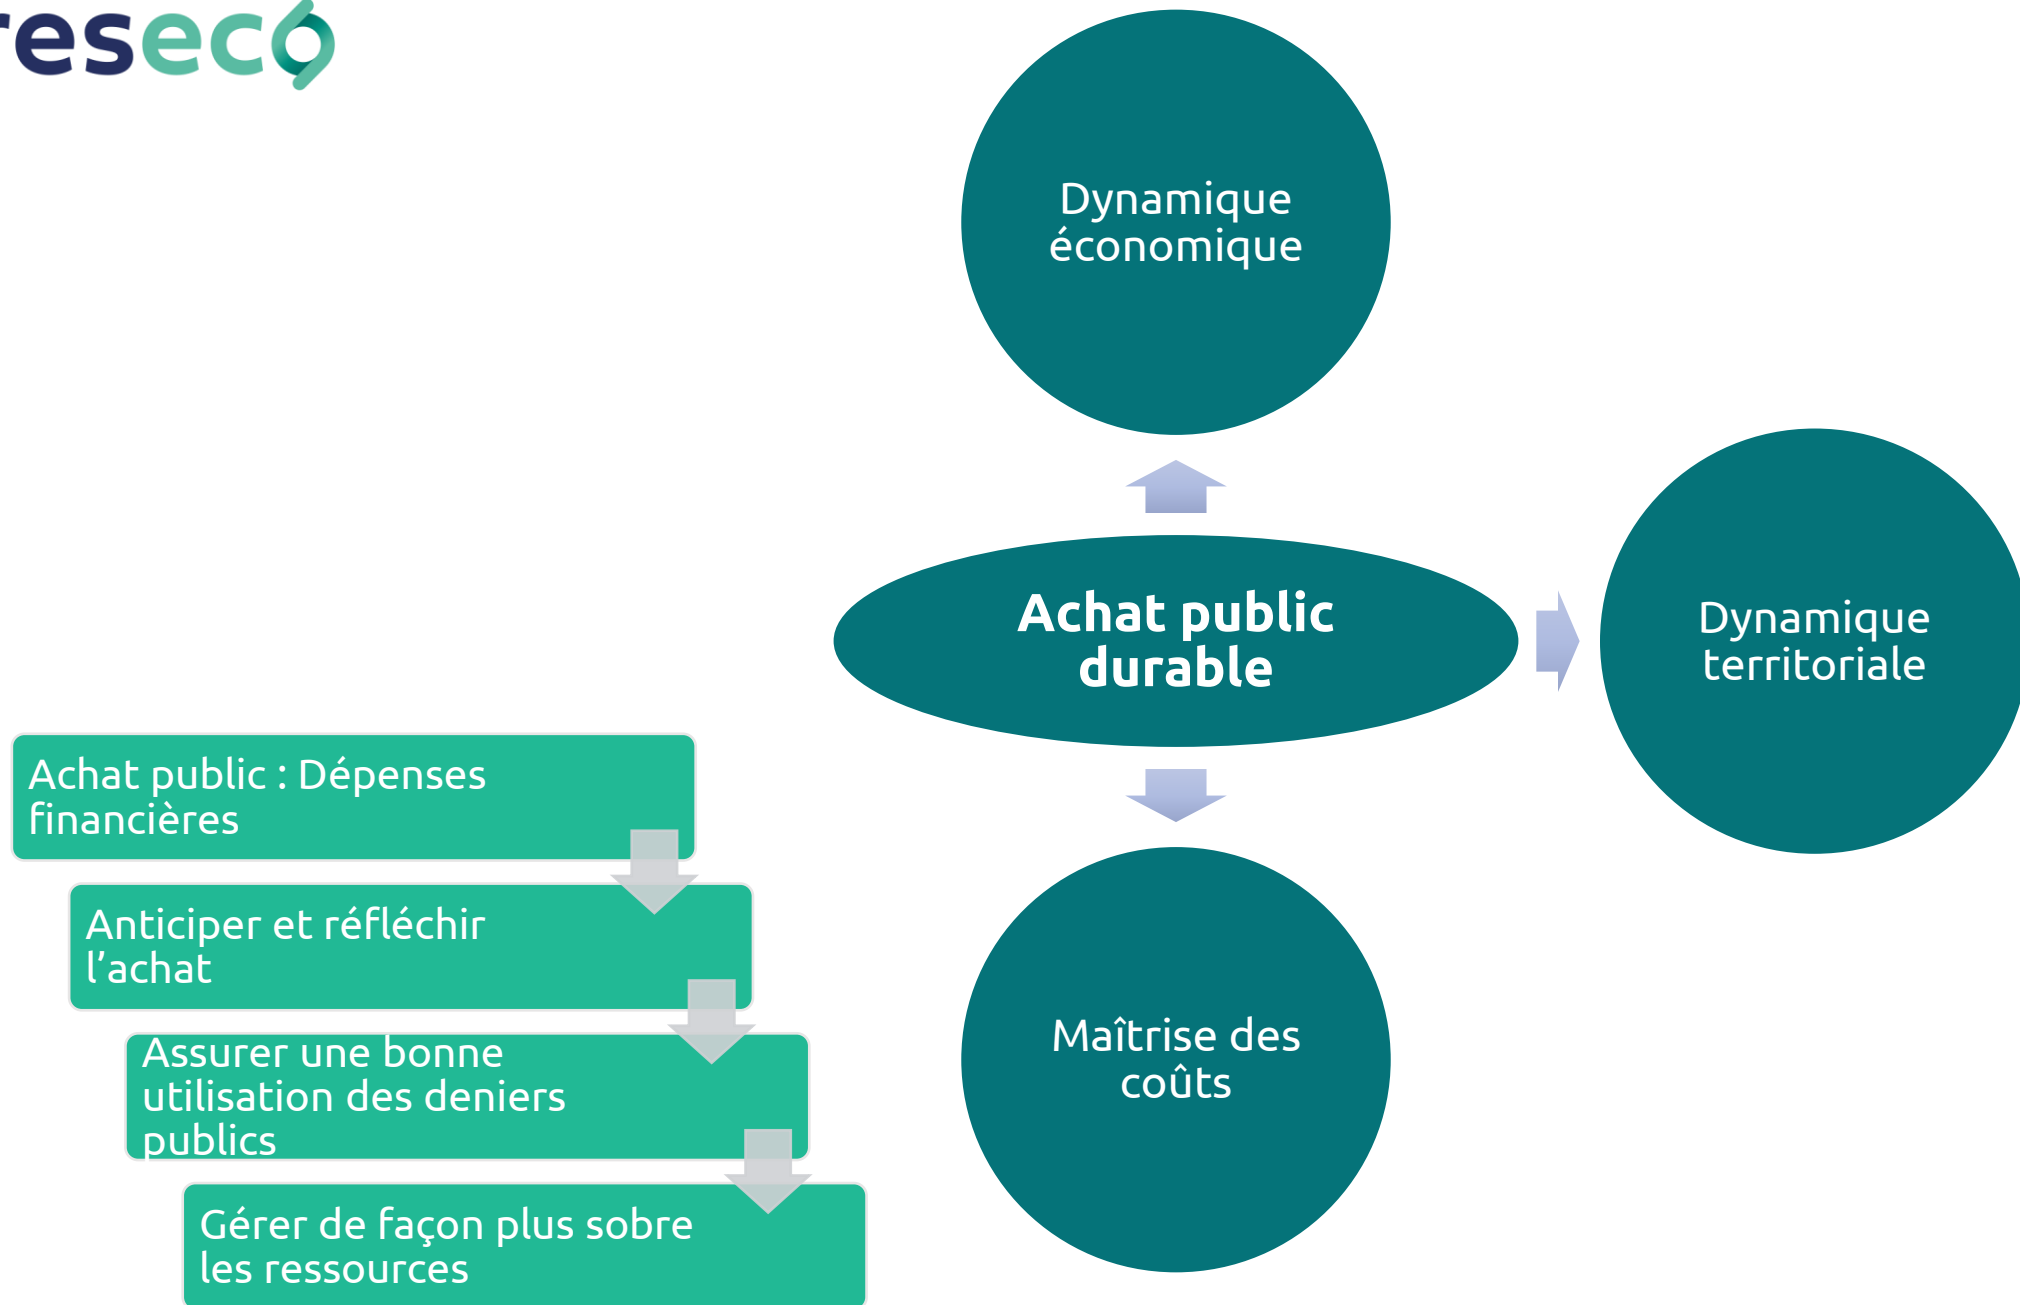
reseco

Dynamique économique

Achat public durable

Dynamique territoriale

Maîtrise des coûts

Achat public : Dépenses financières

Anticiper et réfléchir l'achat

Assurer une bonne utilisation des deniers publics

Gérer de façon plus sobre les ressources